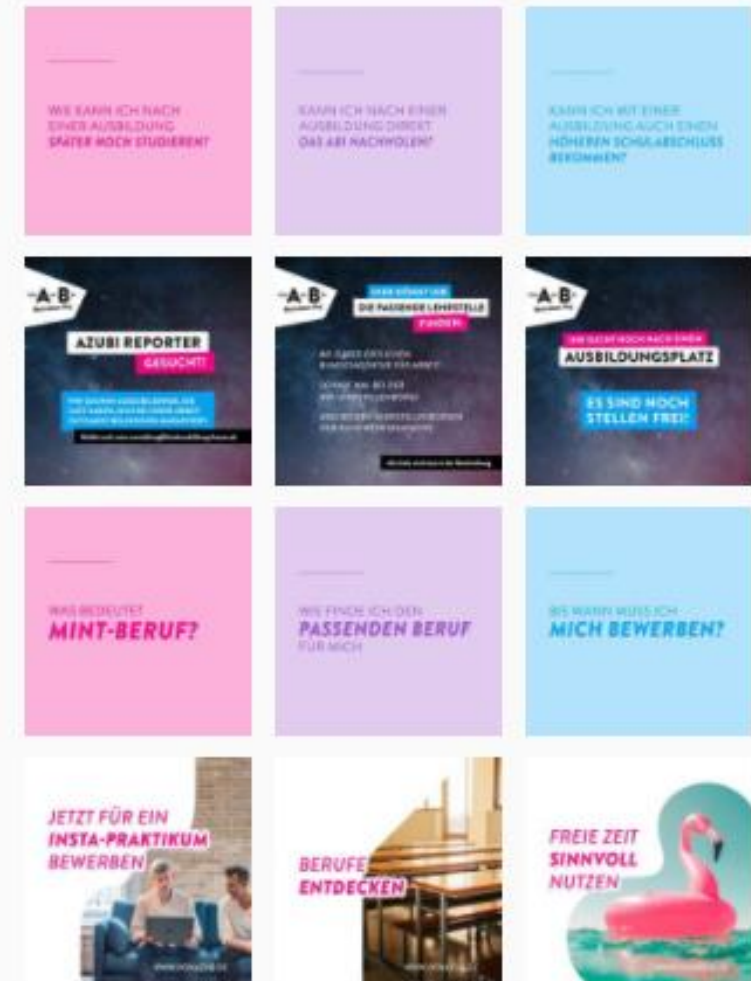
WIE KANN ICH NACH EINER AUSBILDUNG SPÄTER NOCH STUDIEREN?

KANN ICH NACH EINER AUSBILDUNG DIREKT DAS ABI NACHHOLEN?

KANN ICH MIT EINER AUSBILDUNG AUCH EINEN HÖHEREN SCHULABSCHLUSS BEKOMMEN?

A B

AZUBI REPORTER GESUCHT!

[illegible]

A B

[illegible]

DIE PASSENDE LEHRSTELLE FINDEN

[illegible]

A B

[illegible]

AUSBILDUNGSPLATZ

ES SIND NOCH STELLEN FREI!

WAS BEDEUTET MINT-BERUF?

WIE FINDE ICH DEN PASSENDEN BERUF FÜR MICH

BIS WANN MUSS ICH MICH BEWERBEN?

JETZT FÜR EIN INSTA-PRAKTIKUM BEWERBEN

BERUFE ENTDECKEN

FREIE ZEIT SINNVOLL NUTZEN